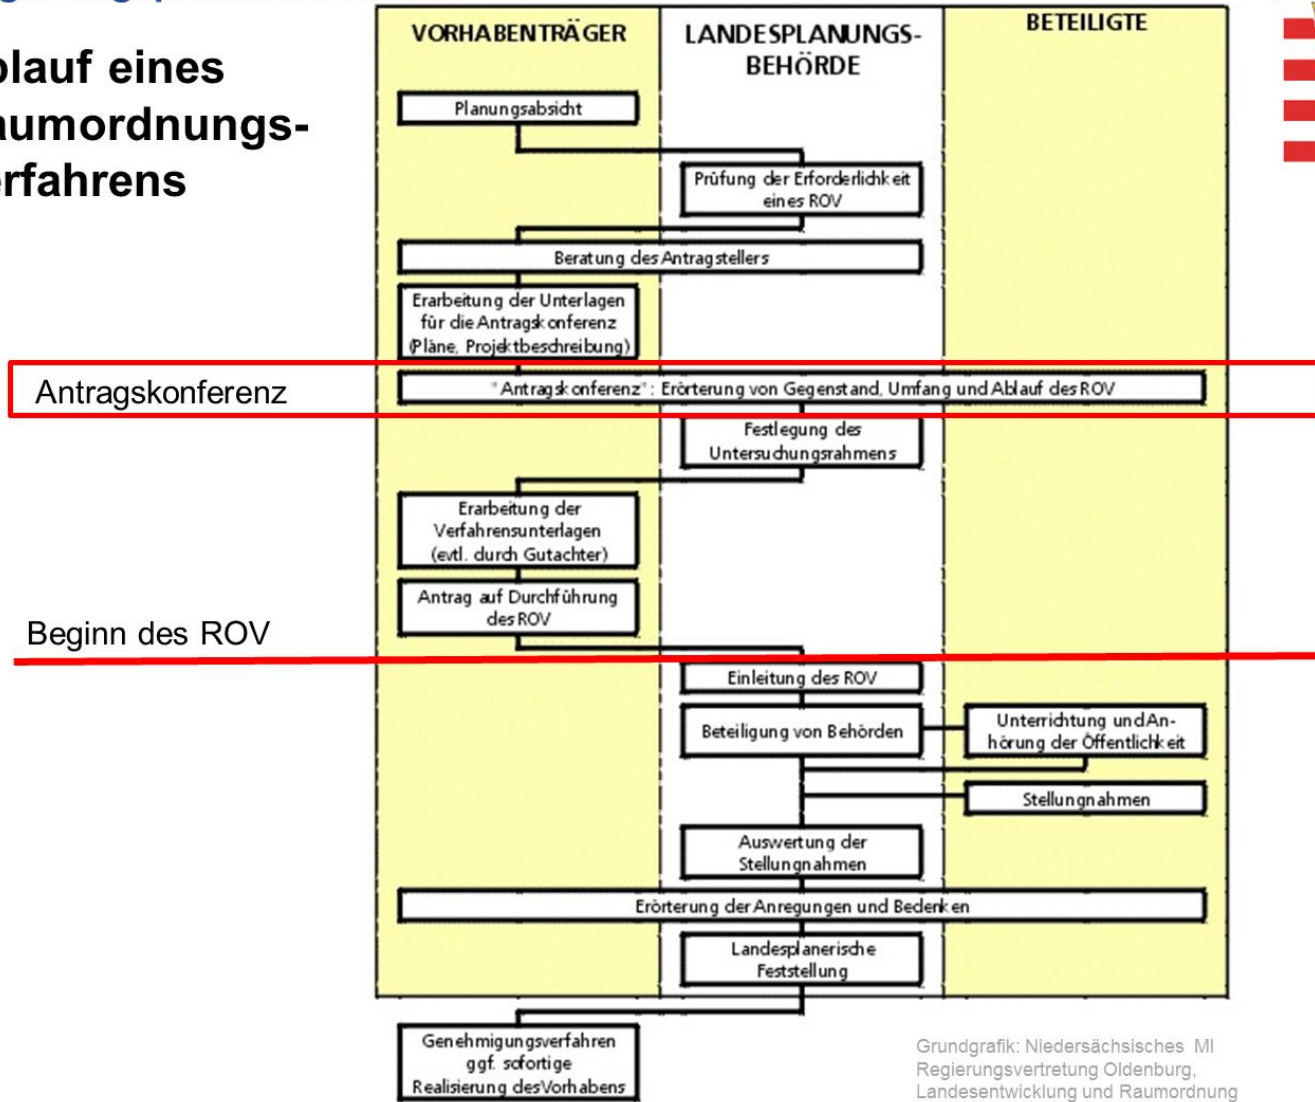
blauf eines
aumordnungs-
erfahrens

| VORHABENTRÄGER | LANDESPLANUNGS-BEHÖRDE | BETEILIGTE |
|---|---|---|

Planungsabsicht

Prüfung der Erforderlichkeit eines ROV

Beratung des Antragstellers

Erarbeitung der Unterlagen für die Antragskonferenz (Pläne, Projektbeschreibung)

Antragskonferenz

"Antragskonferenz": Erörterung von Gegenstand, Umfang und Ablauf des ROV

Festlegung des Untersuchungsrahmens

Erarbeitung der Verfahrensunterlagen (evtl. durch Gutachter)

Antrag auf Durchführung des ROV

Beginn des ROV

Einleitung des ROV

Beteiligung von Behörden

Unterrichtung und Anhörung der Öffentlichkeit

Stellungnahmen

Auswertung der Stellungnahmen

Erörterung der Anregungen und Bedenken

Landesplanerische Feststellung

Genehmigungsverfahren ggf. sofortige Realisierung des Vorhabens

Grundgrafik: Niedersächsisches MI
Regierungsvertretung Oldenburg,
Landesentwicklung und Raumordnung